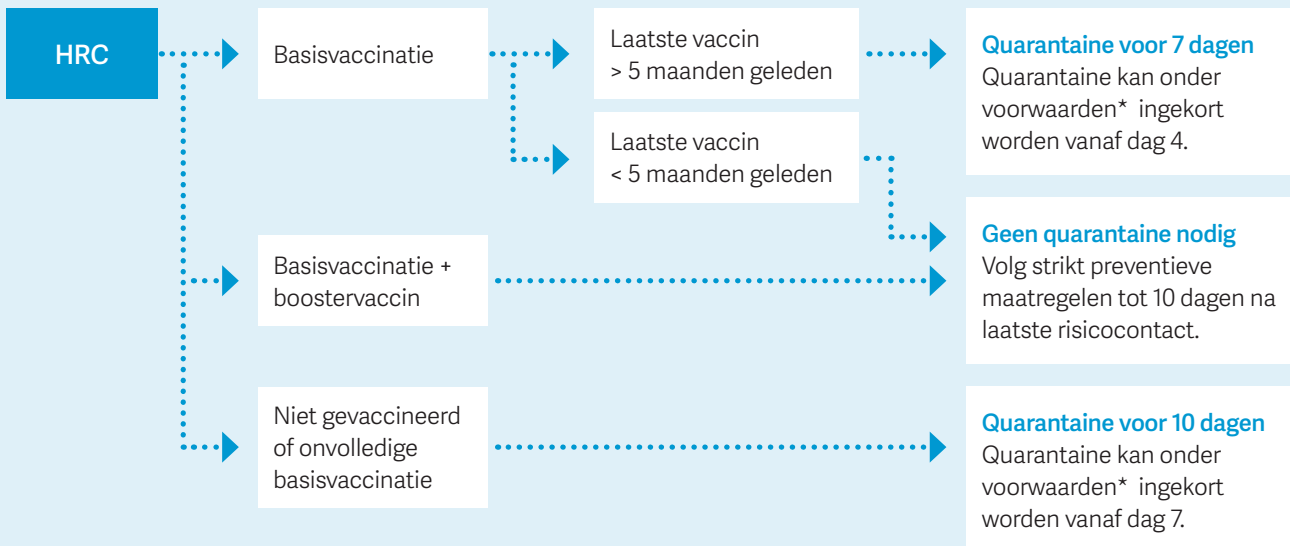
HRC

Basisvaccinatie

Laatste vaccin
> 5 maanden geleden

Quarantaine voor 7 dagen
Quarantaine kan onder voorwaarden* ingekort worden vanaf dag 4.

Laatste vaccin
< 5 maanden geleden

Geen quarantaine nodig
Volg strikt preventieve maatregelen tot 10 dagen na laatste risicocontact.

Basisvaccinatie + boostervaccin

Niet gevaccineerd of onvolledige basisvaccinatie

Quarantaine voor 10 dagen
Quarantaine kan onder voorwaarden* ingekort worden vanaf dag 7.